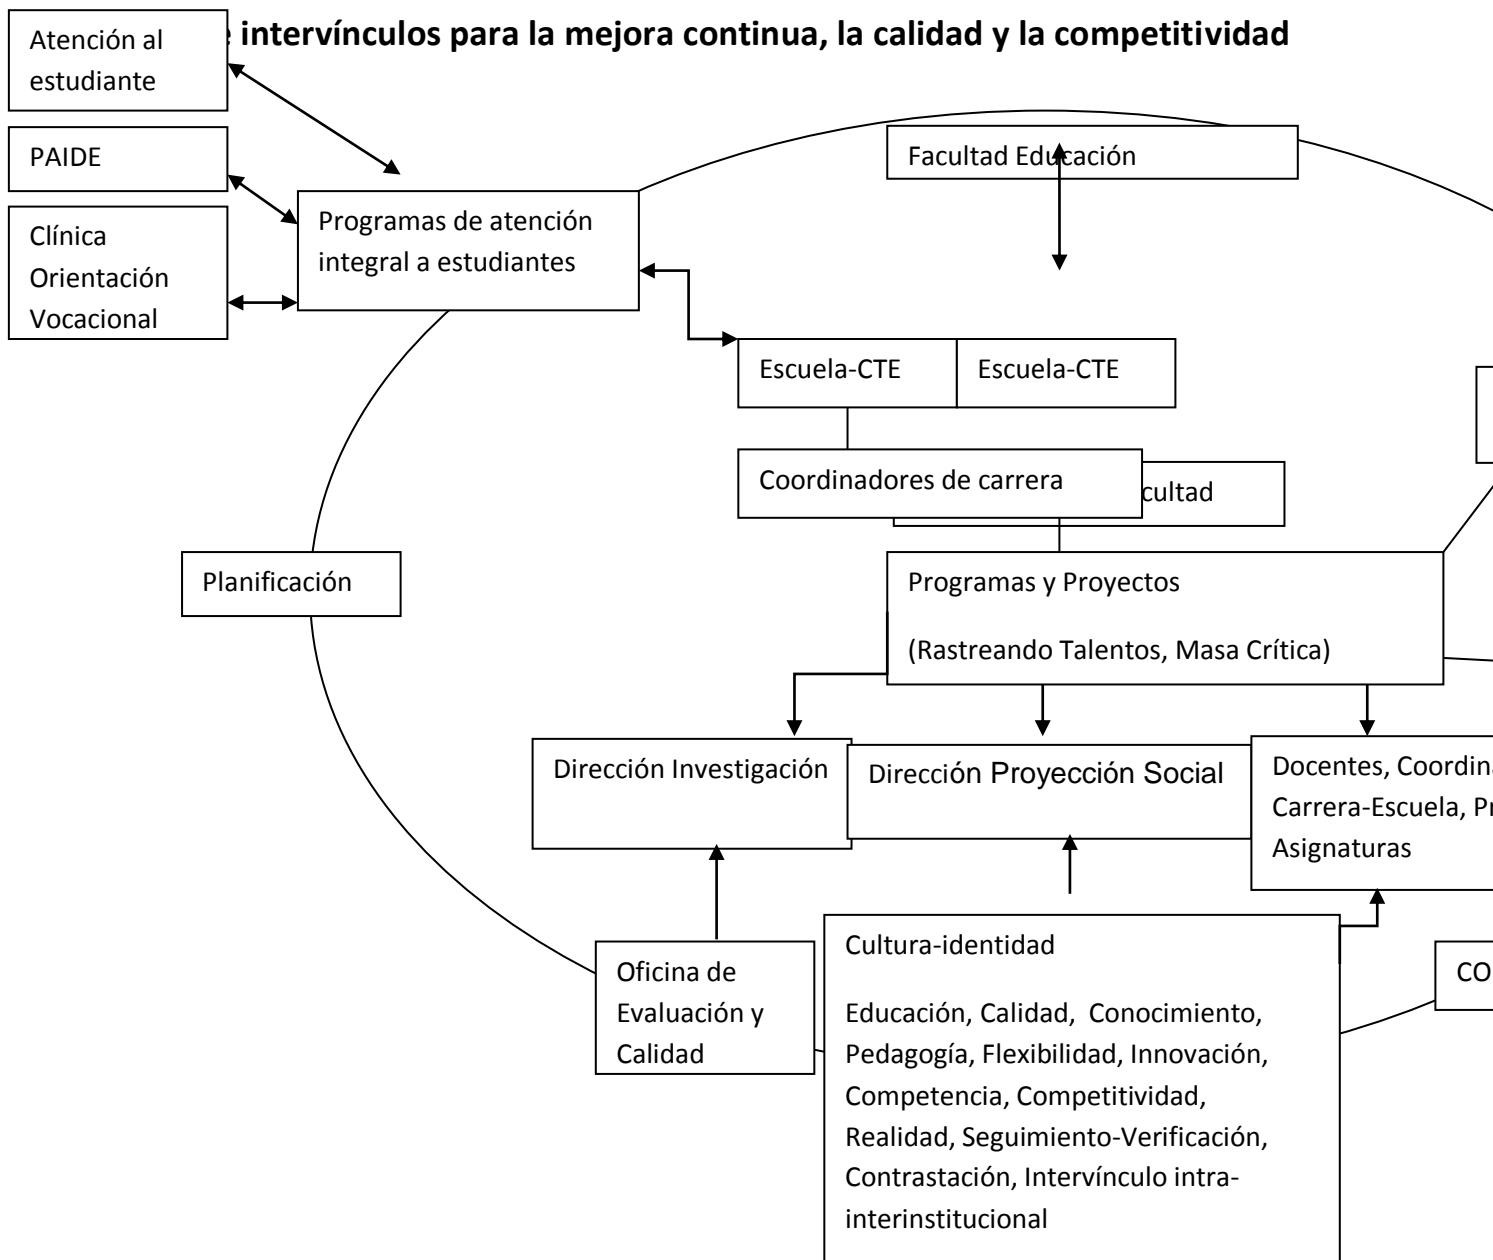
Atención al estudiante

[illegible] intervínculos para la mejora continua, la calidad y la competitividad

PAIDE

Clínica Orientación Vocacional

Programas de atención integral a estudiantes

Facultad Educación

Escuela-CTE

Escuela-CTE

Coordinadores de carrera

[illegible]cultad

Planificación

Programas y Proyectos

(Rastreando Talentos, Masa Crítica)

Dirección Investigación

Dirección Proyección Social

Docentes, Coordina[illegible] Carrera-Escuela, Pr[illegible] Asignaturas

Oficina de Evaluación y Calidad

Cultura-identidad

Educación, Calidad, Conocimiento, Pedagogía, Flexibilidad, Innovación, Competencia, Competitividad, Realidad, Seguimiento-Verificación, Contrastación, Intervínculo intra-interinstitucional

CO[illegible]